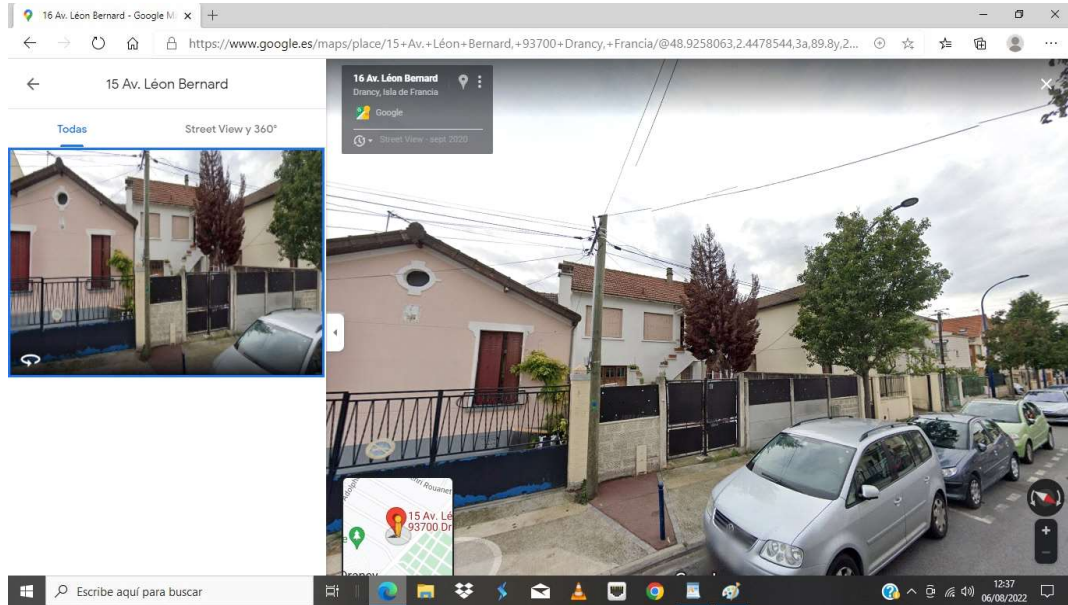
16 Av. Léon Bernard - Google M ×
+
https://www.google.es/maps/place/15+Av.+Léon+Bernard,+93700+Drancy,+Francia/@48.9258063,2.4478544,3a,89.8y,2...

15 Av. Léon Bernard
Todas
Street View y 360°

16 Av. Léon Bernard
Drancy, Isla de Francia
Google
Street View - sept 2020

Rouanet
15 Av. Lé
93700 Dr
Drancy

Escribe aquí para buscar
12:37
06/08/2022